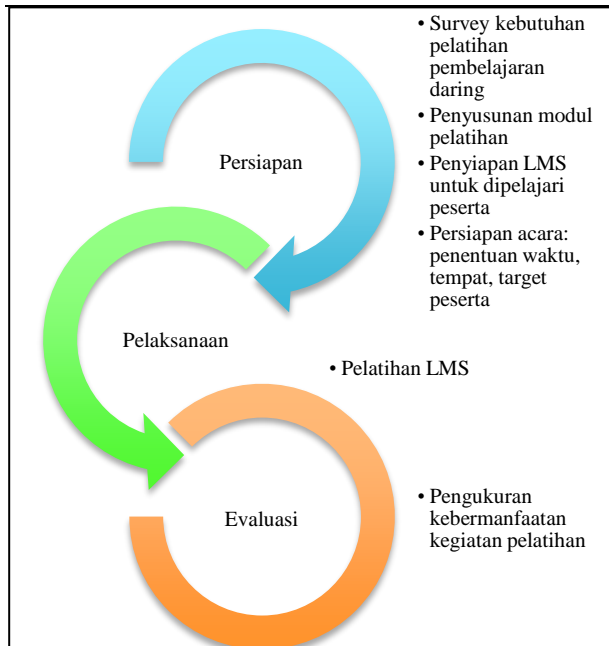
Persiapan

• Survey kebutuhan pelatihan pembelajaran daring
• Penyusunan modul pelatihan
• Penyiapan LMS untuk dipelajari peserta
• Persiapan acara: penentuan waktu, tempat, target peserta

Pelaksanaan

• Pelatihan LMS

Evaluasi

• Pengukuran kebermanfaatan kegiatan pelatihan